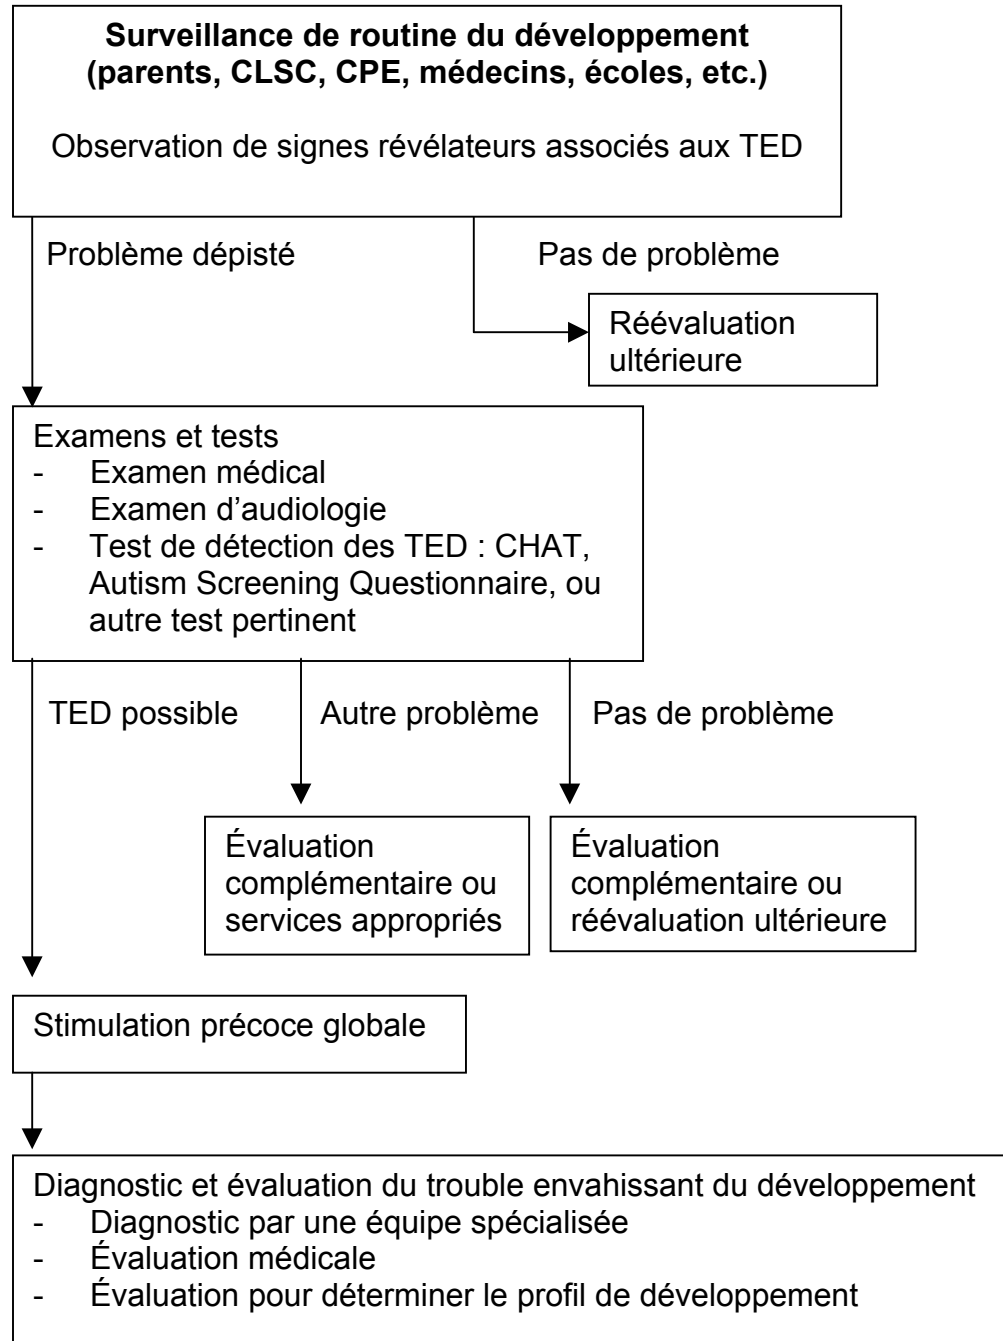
**Surveillance de routine du développement (parents, CLSC, CPE, médecins, écoles, etc.)**

Observation de signes révélateurs associés aux TED

Problème dépisté

Pas de problème

Réévaluation ultérieure

Examens et tests
- Examen médical
- Examen d'audiologie
- Test de détection des TED : CHAT, Autism Screening Questionnaire, ou autre test pertinent

TED possible

Autre problème

Pas de problème

Évaluation complémentaire ou services appropriés

Évaluation complémentaire ou réévaluation ultérieure

Stimulation précoce globale

Diagnostic et évaluation du trouble envahissant du développement
- Diagnostic par une équipe spécialisée
- Évaluation médicale
- Évaluation pour déterminer le profil de développement